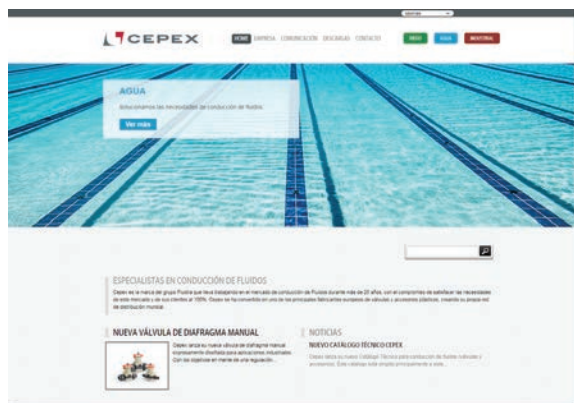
CEPEX

HOME EMPRESA COMUNICACIÓN DESCARGAS CONTACTO

RIEGO AGUA INDUSTRIAL

AGUA

Solucionamos las necesidades de conducción de fluidos

Ver más

ESPECIALISTAS EN CONDUCCIÓN DE FLUIDOS

Cepex es la marca del grupo Fluidra que lleva trabajando en el mercado de conducción de fluidos durante más de 20 años, con el compromiso de satisfacer las necesidades de este mercado y de sus clientes al 100%. Cepex se ha convertido en uno de los principales fabricantes europeos de válvulas y accesorios plásticos, creando su propia red de distribución mundial.

NUEVA VÁLVULA DE DIAFRAGMA MANUAL

Cepex lanza su nueva válvula de diafragma manual expresamente diseñada para aplicaciones industriales. Con los objetivos en mente de una regulación...

NOTICIAS

NUEVO CATÁLOGO TÉCNICO CEPEX

Cepex lanza su nuevo Catálogo Técnico para conducción de fluidos válvulas y accesorios. Este catálogo está dirigido principalmente a aquellos...